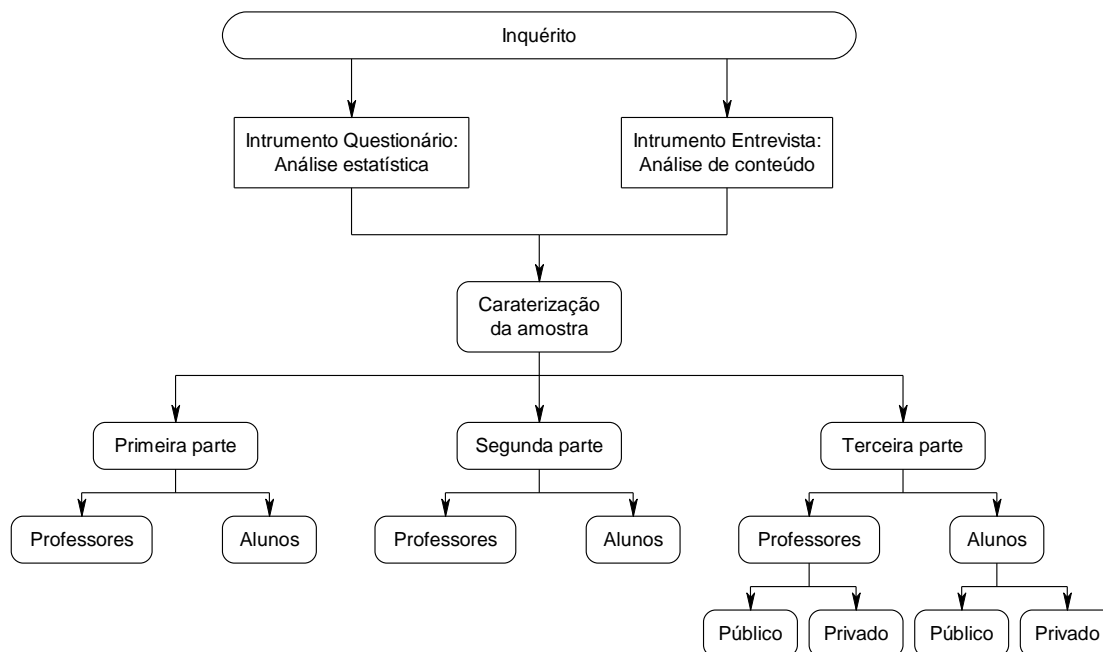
Inquérito

Intrumento Questionário: Análise estatística

Intrumento Entrevista: Análise de conteúdo

Caraterização da amostra

Primeira parte

Segunda parte

Terceira parte

Professores

Alunos

Professores

Alunos

Professores

Alunos

Público

Privado

Público

Privado